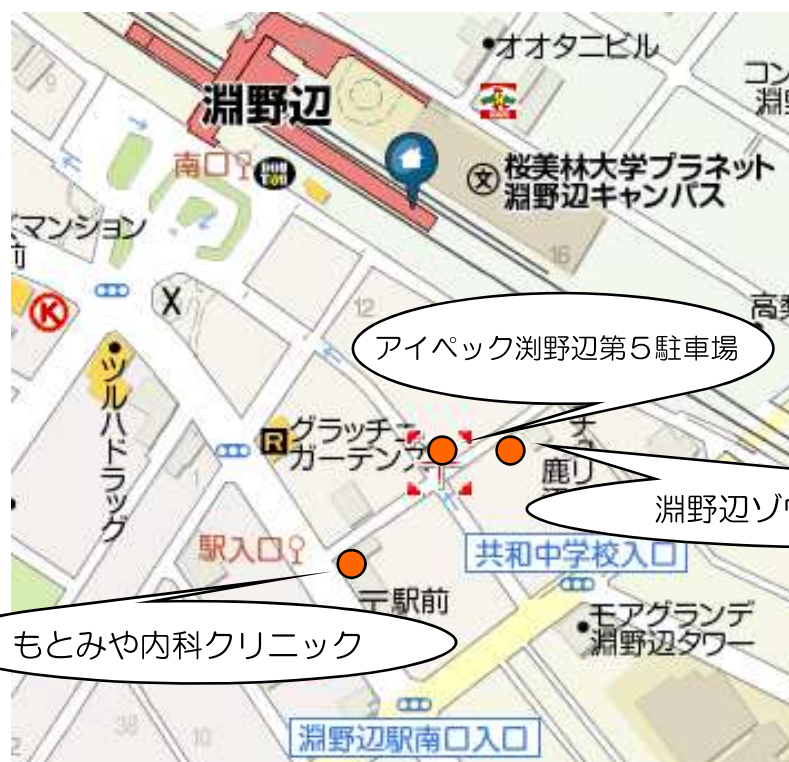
オオタニビル
コン
渕野
渕野辺
南口
桜美林大学プラネット
渕野辺キャンパス
16
マンション
前
12
高
アイペック渕野辺第５駐車場
ツルハドラッグ
グラッチ
ガーデン
チ
鹿
渕野辺ゾ
駅入口
共和中学校入口
駅前
モアグランデ
渕野辺タワー
もとみや内科クリニック
38
10
渕野辺駅南口入口
2